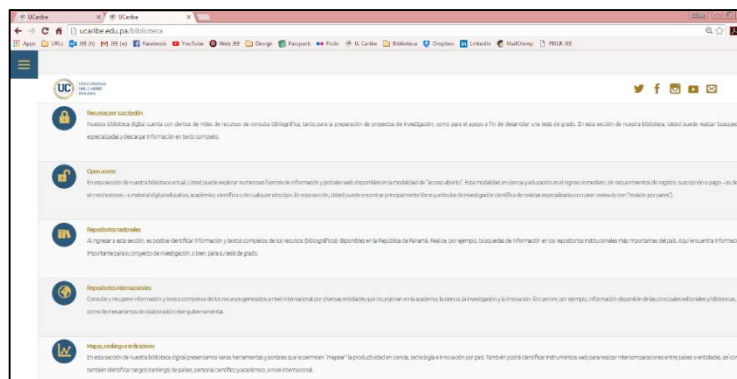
UCaribe × UCaribe ×

ucaribe.edu.pa/biblioteca

Apps URLs JEE (N) JEE (w) Facebook YouTube Web JEE Design Faspack Flickr U. Caribe Biblioteca Dropbox LinkedIn MailChimp PMUK JEE

UC UNIVERSIDAD DEL CARIBE PANAMÁ

Recursos por suscripción

Nuestra biblioteca digital cuenta con cientos de miles de recursos de consulta bibliográfica, tanto para la preparación de proyectos de investigación, como para el apoyo a fin de desarrollar una tesis de grado. En esta sección de nuestra biblioteca, Usted puede realizar búsqueda especializadas y descargar información en texto completo.

Open access

En esta sección de nuestra biblioteca virtual, Usted puede explorar numerosas fuentes de información y portales web disponibles en la modalidad de "acceso abierto". Esta modalidad en ciencia y educación es el ingreso inmediato, sin requerimientos de registro, suscripción o pago – es de sin restricciones – a material digital educativo, académico, científico o de cualquier otro tipo. En esta sección, Usted puede encontrar principalmente libros y artículos de investigación científica de revistas especializadas con peer review (o con "revisión por pares").

Repositorios nacionales

Al ingresar a esta sección, es posible identificar información y textos completos de los recursos (bibliográficos) disponibles en la República de Panamá. Realice, por ejemplo, búsquedas de información en los repositorios institucionales más importantes del país. Aquí encuentra informació importante para su proyecto de investigación, o bien, para su tesis de grado.

Repositorios internacionales

Consulte y recupere información y textos completos de los recursos generados a nivel internacional por diversas entidades que incursionan en la academia, la ciencia, la investigación y la innovación. Encuentre, por ejemplo, información disponible de las comunidades editoriales y bibliotecas, como de mecanismos de colaboración inter-gubernamental.

Mapas, rankings e indicadores

En esta sección de nuestra biblioteca digital presentamos varias herramientas y portales que le permiten "mapear" la productividad en ciencia, tecnología e innovación por país. También podrá identificar instrumentos web para realizar intercomparaciones entre países o entidades, así co también identificar rangos (rankings) de países, personal científico y académico, a nivel internacional.